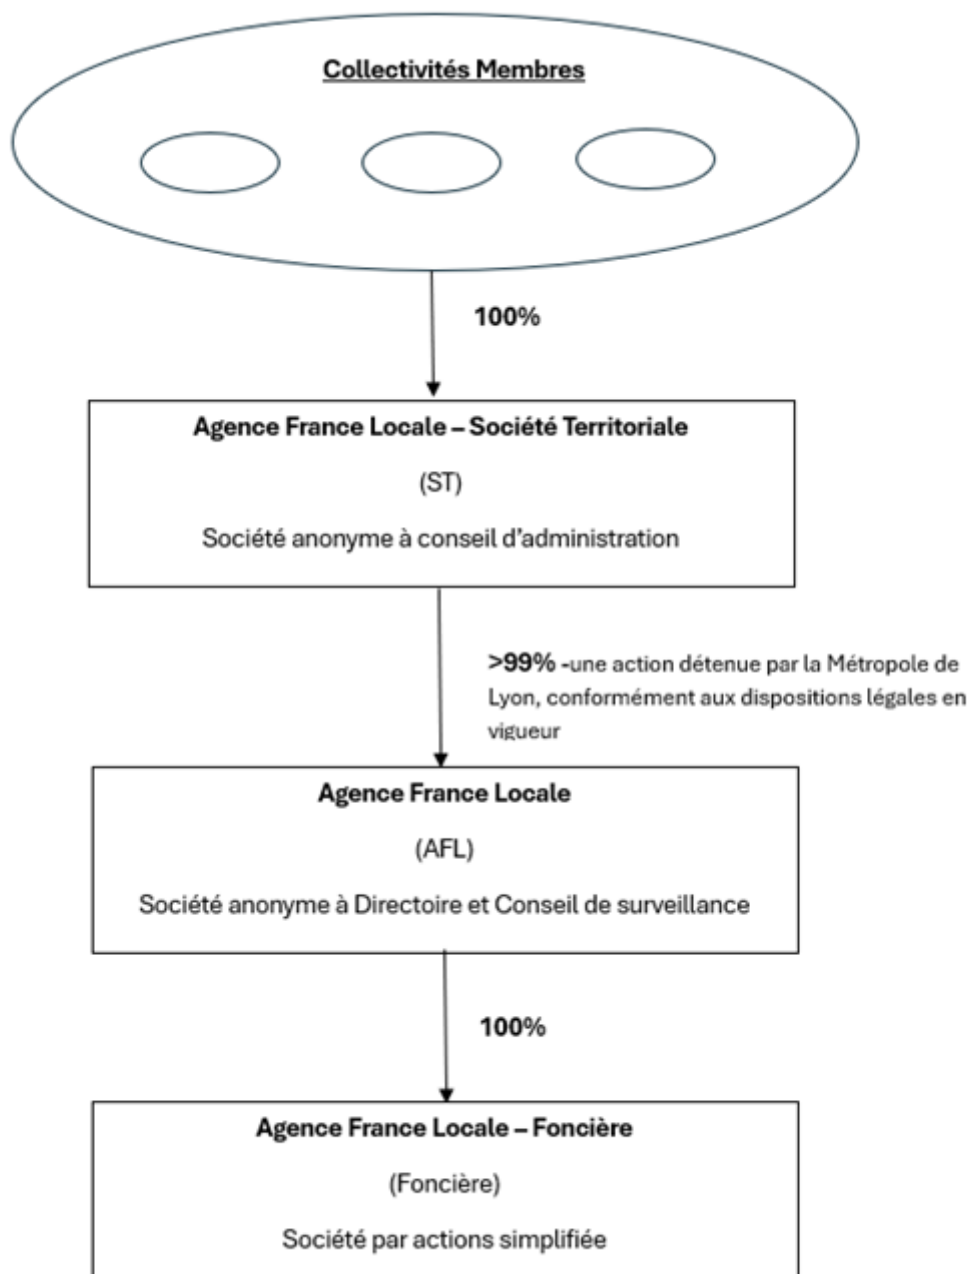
Collectivités Membres

100%

Agence France Locale – Société Territoriale

(ST)

Société anonyme à conseil d'administration

>99% -une action détenue par la Métropole de Lyon, conformément aux dispositions légales en vigueur

Agence France Locale

(AFL)

Société anonyme à Directoire et Conseil de surveillance

100%

Agence France Locale – Foncière

(Foncière)

Société par actions simplifiée